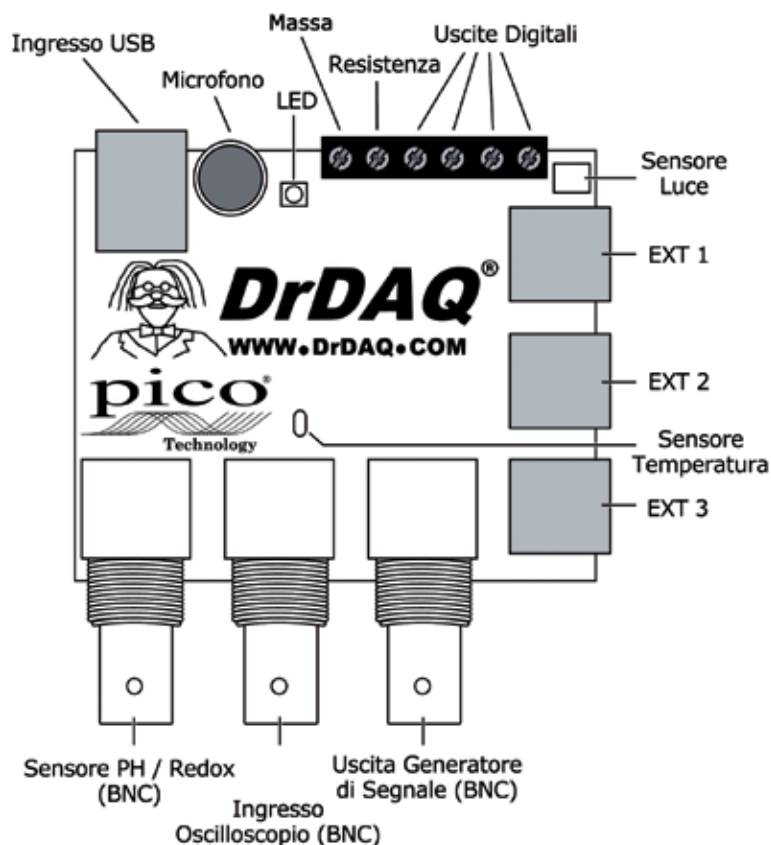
Massa

Ingresso USB

Uscite Digitali

Resistenza

Microfono

LED

Sensore Luce

EXT 1

DrDAQ®

WWW.DrDAQ.COM

pico®

Technology

EXT 2

Sensore Temperatura

EXT 3

Sensore PH / Redox (BNC)

Ingresso Oscilloscopio (BNC)

Uscita Generatore di Segnale (BNC)